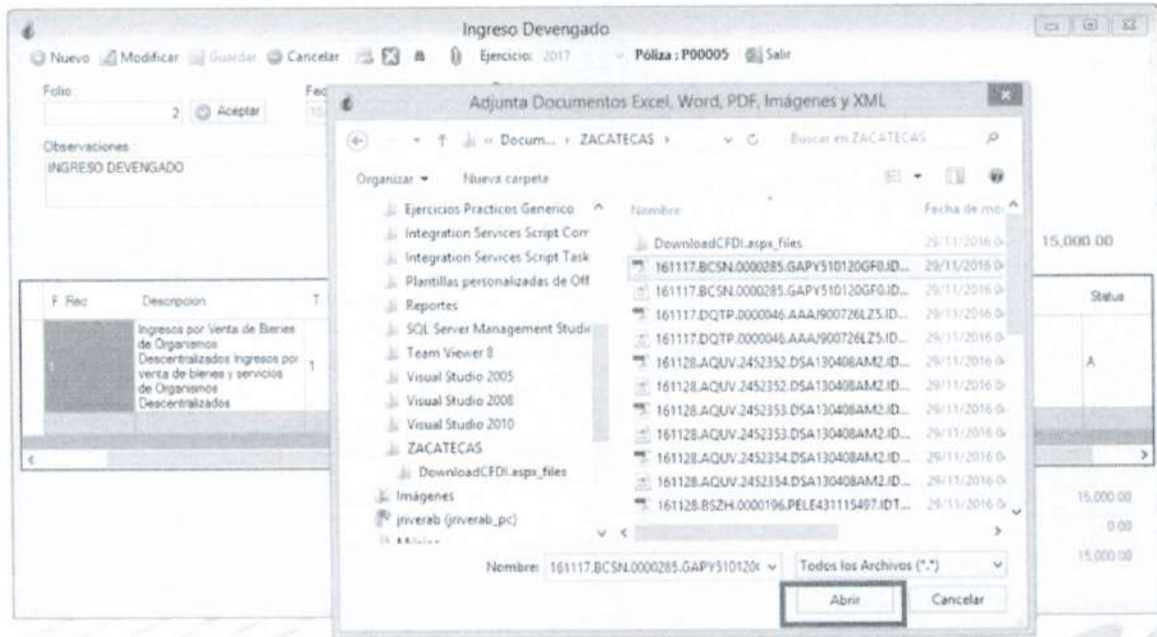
Ingreso Devengado

Nuevo Modificar Guardar Cancelar Ejercicio: 2017 Póliza : P00005 Salir

Folio 2 Aceptar Fec

Observaciones
INGRESO DEVENGADO

15,000.00

| F. Rec | Descripcion | T | Status |
|---|---|---|---|
| 1 | Ingresos por Venta de Bienes de Organismos Descentralizados Ingresos por venta de bienes y servicios de Organismos Descentralizados | 1 | A |

15,000.00
0.00
15,000.00

Adjunta Documentos Excel, Word, PDF, Imágenes y XML

« Docum... › ZACATECAS › Buscar en ZACATECAS

Organizar ▾ Nueva carpeta

Ejercicios Practicos Generico
Integration Services Script Com
Integration Services Script Task
Plantillas personalizadas de Off
Reportes
SQL Server Management Studio
Team Viewer 8
Visual Studio 2005
Visual Studio 2008
Visual Studio 2010
ZACATECAS
DownloadCFDI.aspx_files
Imágenes
jriverab (jriverab_pc)
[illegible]

| Nombre | Fecha de mo |
|---|---|
| DownloadCFDI.aspx_files | 29/11/2016 |
| 161117.BCSN.0000285.GAPY510120GF0.ID... | 29/11/2016 |
| 161117.BCSN.0000285.GAPY510120GF0.ID... | 29/11/2016 |
| 161117.DQTP.0000046.AAAJ900726LZ5.ID... | 29/11/2016 |
| 161117.DQTP.0000046.AAAJ900726LZ5.ID... | 29/11/2016 |
| 161128.AQUV.2452352.DSA130408AM2.ID... | 29/11/2016 |
| 161128.AQUV.2452352.DSA130408AM2.ID... | 29/11/2016 |
| 161128.AQUV.2452353.DSA130408AM2.ID... | 29/11/2016 |
| 161128.AQUV.2452353.DSA130408AM2.ID... | 29/11/2016 |
| 161128.AQUV.2452354.DSA130408AM2.ID... | 29/11/2016 |
| 161128.AQUV.2452354.DSA130408AM2.ID... | 29/11/2016 |
| 161128.BSZH.0000196.PELE431115497.IDT... | 29/11/2016 |

Nombre: 161117.BCSN.0000285.GAPY510120 Todos los Archivos (*.*)

Abrir Cancelar